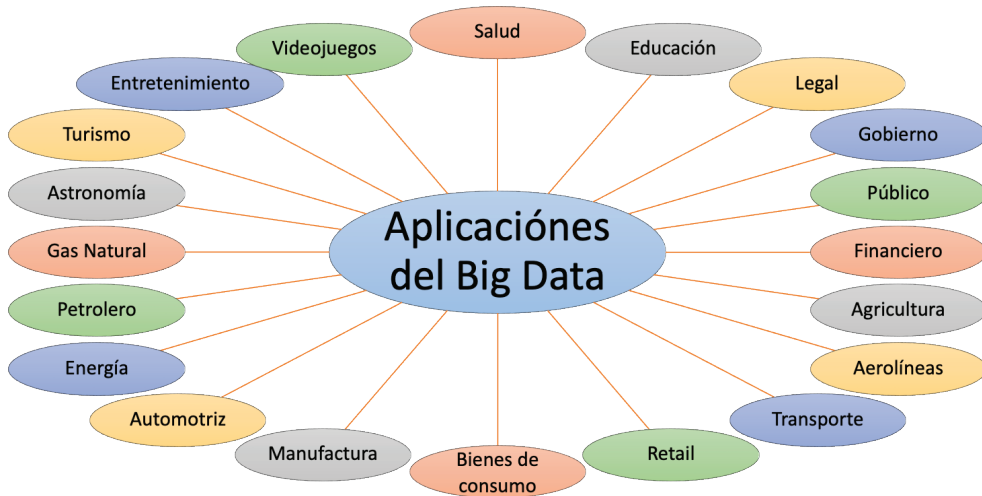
Aplicaciónes del Big Data

Salud

Educación

Legal

Gobierno

Público

Financiero

Agricultura

Aerolíneas

Transporte

Retail

Bienes de consumo

Manufactura

Automotriz

Energía

Petrolero

Gas Natural

Astronomía

Turismo

Entretenimiento

Videojuegos